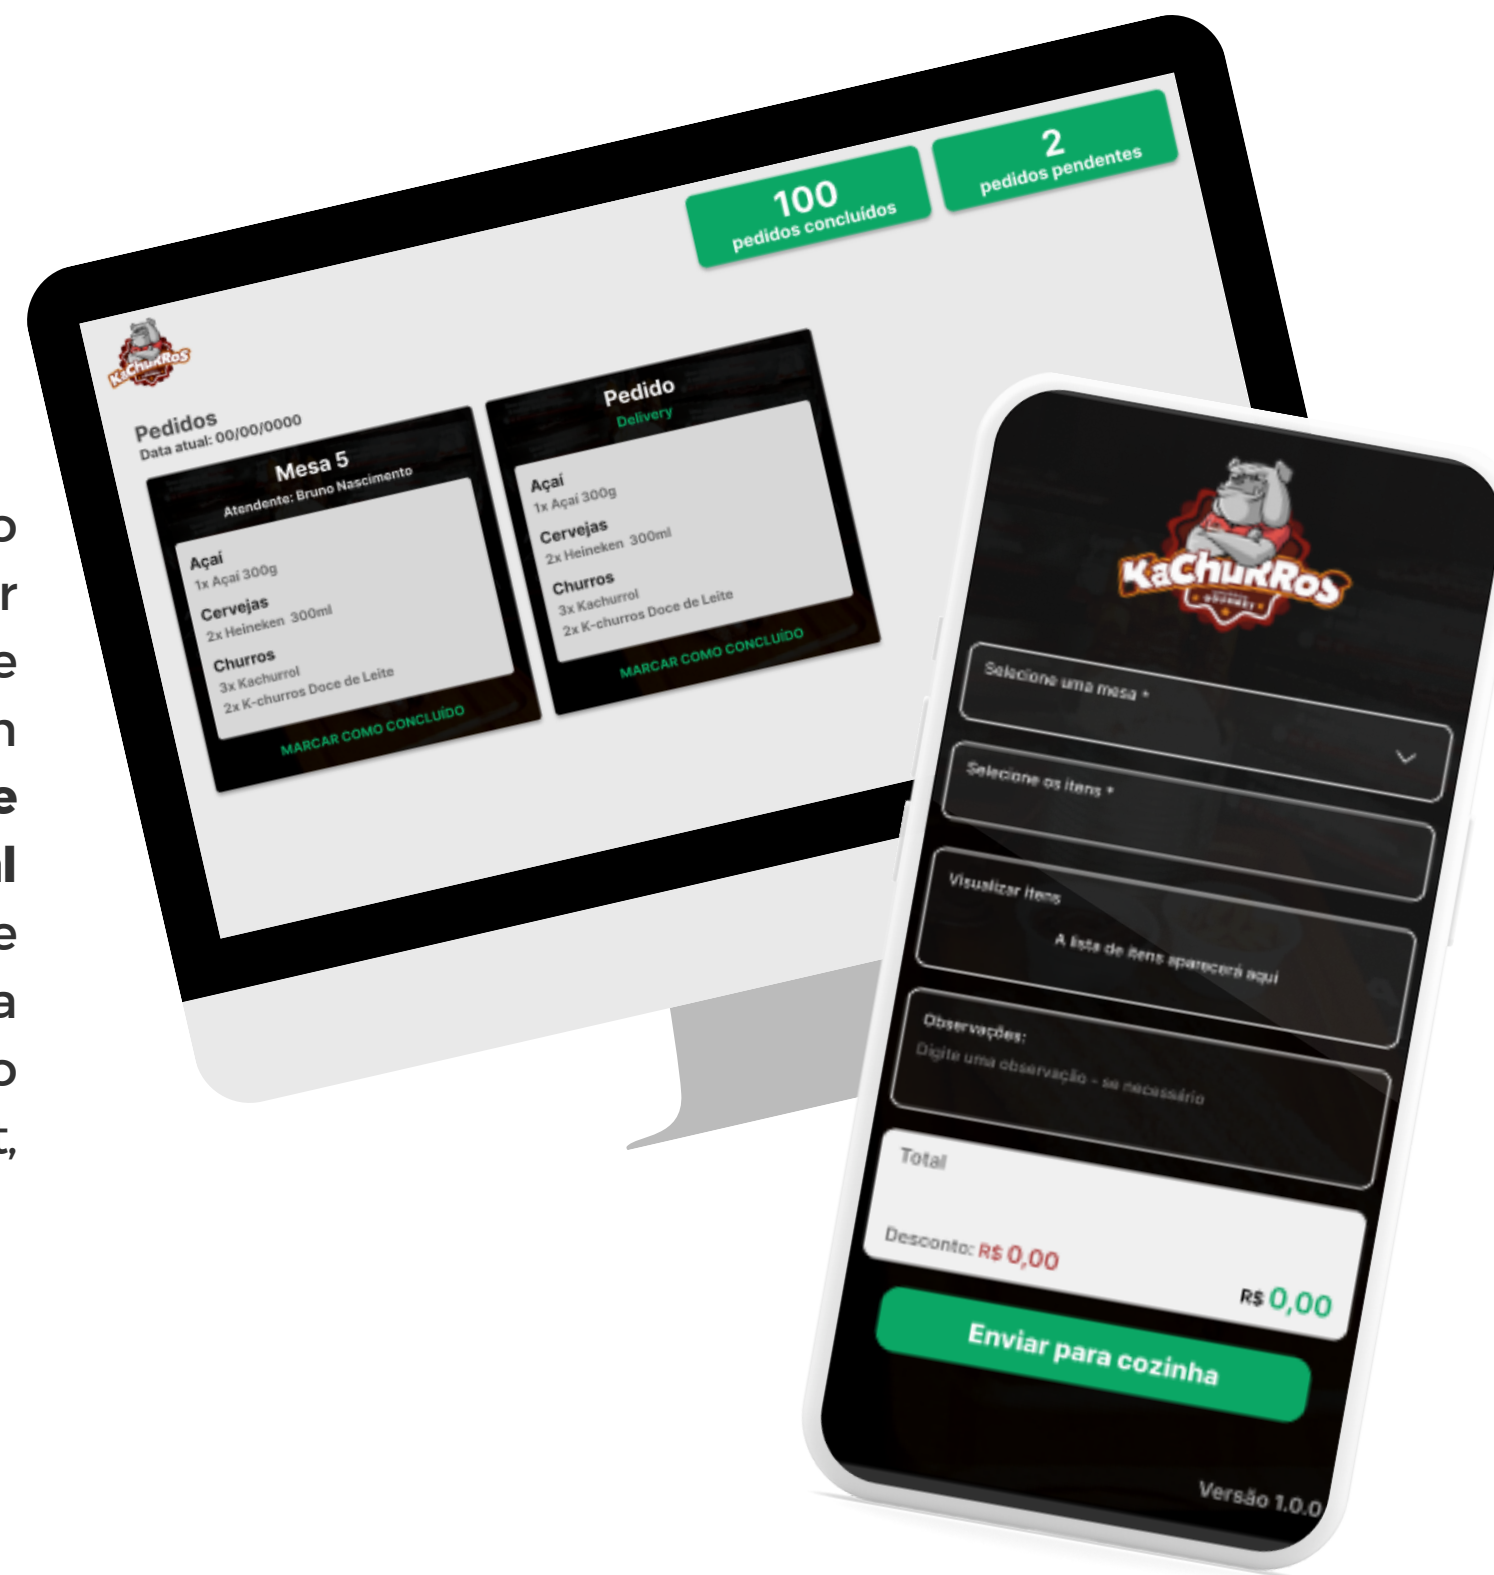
o
r
e
n
e
l
e
a
o
t,

KaChuRRos

100
pedidos concluídos

2
pedidos pendentes

Pedidos
Data atual: 00/00/0000

Mesa 5
Atendente: Bruno Nascimento

Açaí
1x Açaí 300g
Cervejas
2x Heineken 300ml
Churros
3x Kachurrol
2x K-churros Doce de Leite
MARCAR COMO CONCLUÍDO

Pedido
Delivery

Açaí
1x Açaí 300g
Cervejas
2x Heineken 300ml
Churros
3x Kachurrol
2x K-churros Doce de Leite
MARCAR COMO CONCLUÍDO

KaChuRRos
GOURMET

Selecione uma mesa *

Selecione os itens *

Visualizar itens
A lista de itens aparecerá aqui

Observações:
Digite uma observação - se necessário

Total
Desconto: R$ 0,00
R$ 0,00

Enviar para cozinha

Versão 1.0.0